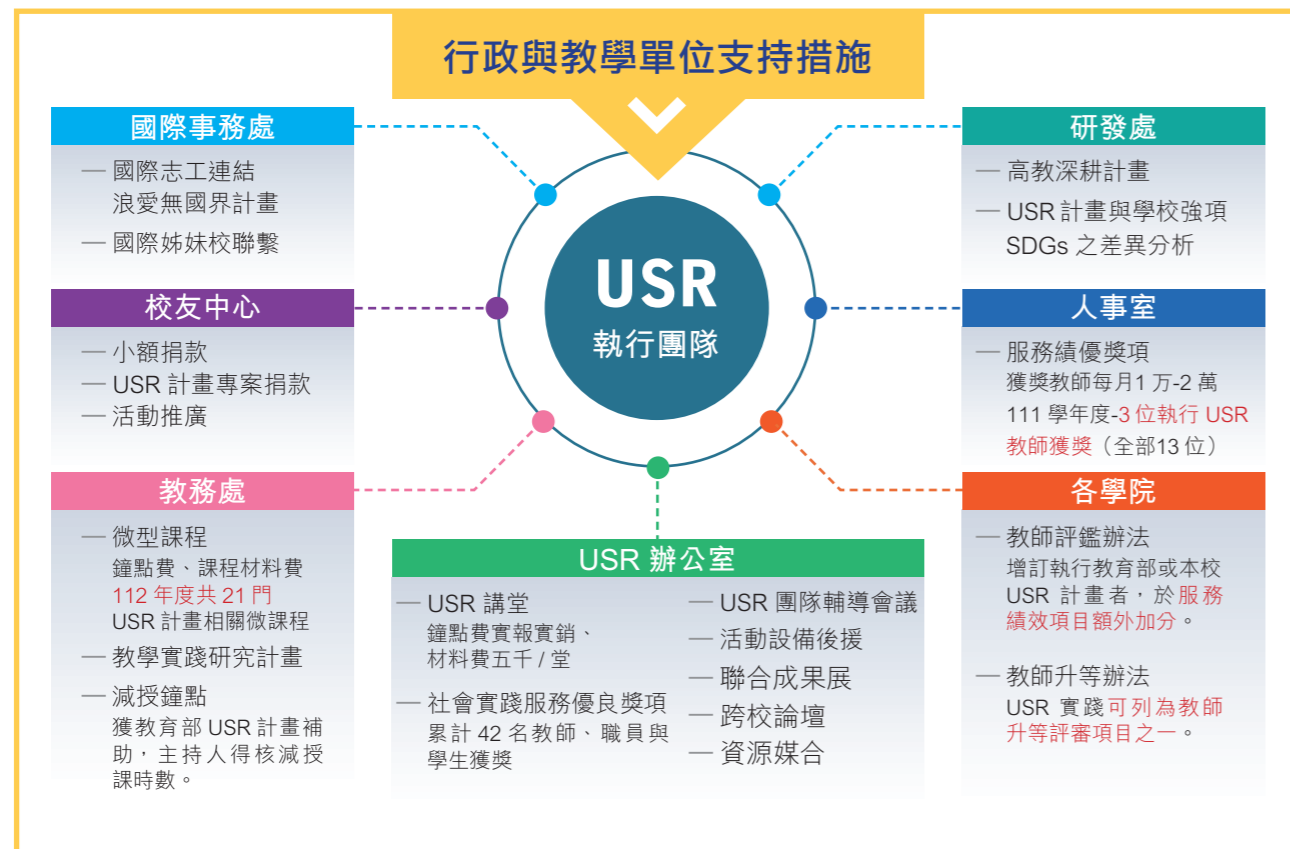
行政與教學單位支持措施

USR
執行團隊

國際事務處
— 國際志工連結 浪愛無國界計畫
— 國際姊妹校聯繫

校友中心
— 小額捐款
— USR 計畫專案捐款
— 活動推廣

教務處
— 微型課程 鐘點費、課程材料費 112 年度共 21 門 USR 計畫相關微課程
— 教學實踐研究計畫
— 減授鐘點 獲教育部 USR 計畫補助，主持人得核減授課時數。

研發處
— 高教深耕計畫
— USR 計畫與學校強項 SDGs 之差異分析

人事室
— 服務績優獎項 獲獎教師每月1 万-2 萬 111 學年度-3 位執行 USR 教師獲獎（全部13 位）

各學院
— 教師評鑑辦法 增訂執行教育部或本校 USR 計畫者，於服務績效項目額外加分。
— 教師升等辦法 USR 實踐可列為教師升等評審項目之一。

USR 辦公室
— USR 講堂 鐘點費實報實銷、材料費五千 / 堂
— 社會實踐服務優良獎項 累計 42 名教師、職員與學生獲獎
— USR 團隊輔導會議
— 活動設備後援
— 聯合成果展
— 跨校論壇
— 資源媒合